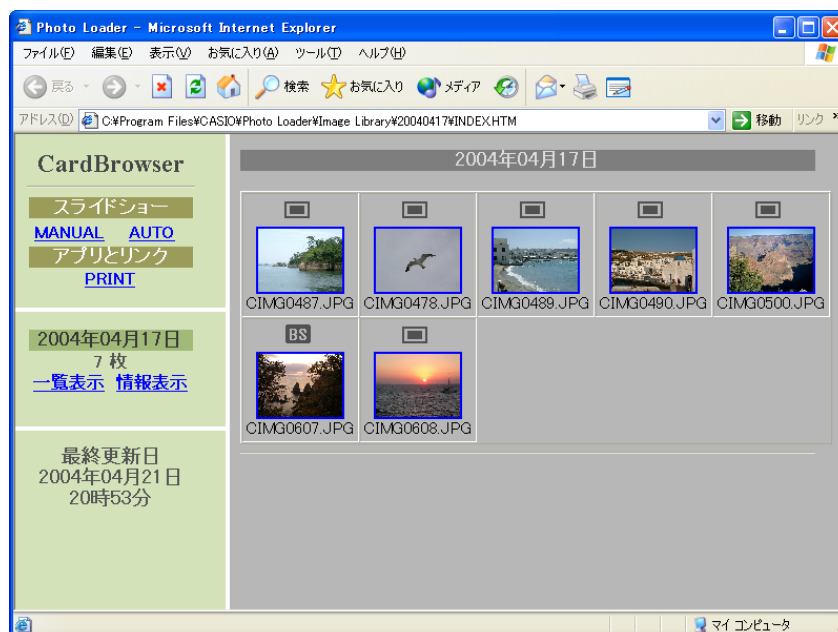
Photo Loader - Microsoft Internet Explorer

ファイル(F) 編集(E) 表示(V) お気に入り(A) ツール(T) ヘルプ(H)

戻る 検索 お気に入り メディア

アドレス(D) C:¥Program Files¥CASIO¥Photo Loader¥Image Library¥20040417¥INDEX.HTM 移動 リンク

CardBrowser

スライドショー
MANUAL AUTO
アプリとリンク
PRINT

2004年04月17日
7 枚
一覧表示 情報表示

最終更新日
2004年04月21日
20時53分

2004年04月17日

CIMG0487.JPG CIMG0478.JPG CIMG0489.JPG CIMG0490.JPG CIMG0500.JPG

BS

CIMG0607.JPG CIMG0608.JPG

マイ コンピュータ